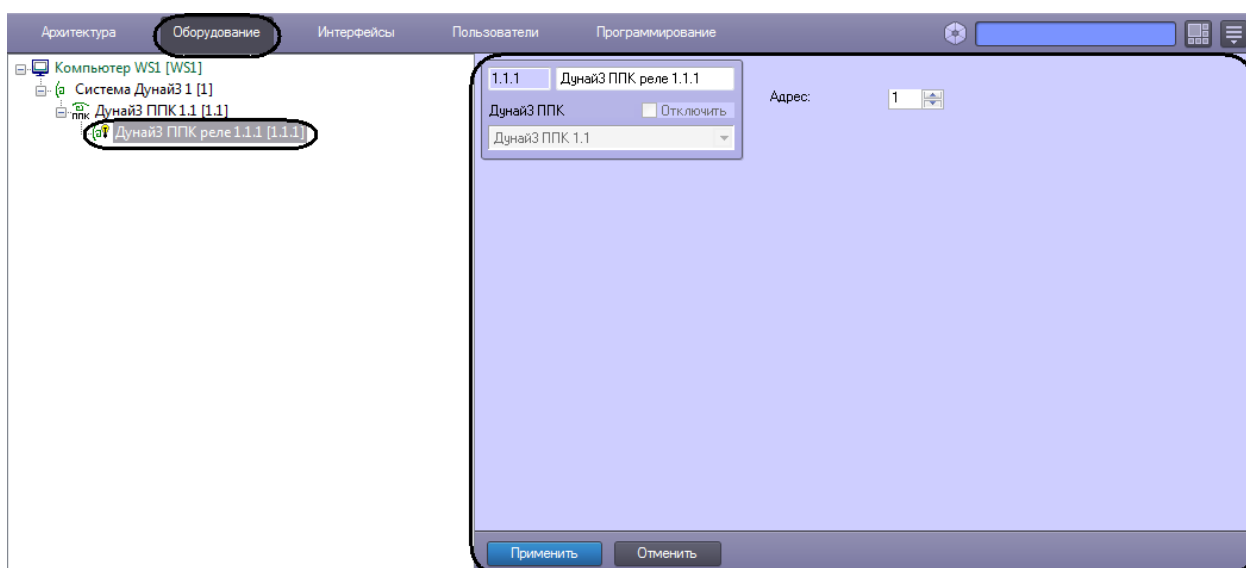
Архитектура Оборудование Интерфейсы Пользователи Программирование

Компьютер WS1 [WS1]
Система Дунай3 1 [1]
ППК Дунай3 ППК 1.1 [1.1]
Дунай3 ППК реле 1.1.1 [1.1.1]

1.1.1 Дунай3 ППК реле 1.1.1
Дунай3 ППК Отключить
Дунай3 ППК 1.1

Адрес: 1

Применить Отменить